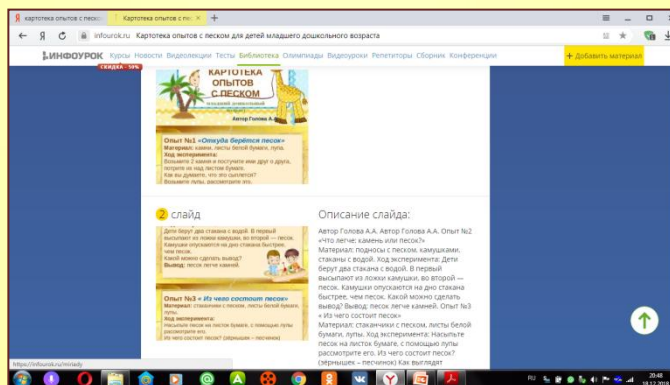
картотека опытов с песко
Картотека опытов с пес ×
+
infourok.ru Картотека опытов с песком для детей младшего дошкольного возраста
ИНФОУРОК Курсы Новости Видеолекции Тесты Библиотека Олимпиады Видеоуроки Репетиторы Сборник Конференции
+ Добавить материал
СКИДКА - 50%
КАРТОТЕКА ОПЫТОВ С ПЕСКОМ
младший дошкольный возраст
Автор Голова А.А.
Опыт №1 «Откуда берётся песок»
Материал: камни, листы белой бумаги, лупа.
Ход эксперимента:
Возьмите 2 камня и постучите ими друг о друга, потрите их над листом бумаги.
Как вы думаете, что это сыплется?
Возьмите лупы, рассмотрите это.
2 слайд
Дети берут два стакана с водой. В первый высыпают из ложки камушки, во втором — песок. Камушки опускаются на дно стакана быстрее, чем песок.
Какой можно сделать вывод?
Вывод: песок легче камней.
Опыт №3 « Из чего состоит песок»
Материал: стаканчики с песком, листы белой бумаги, лупы.
Ход эксперимента:
Насыпьте песок на листок бумаги, с помощью лупы рассмотрите его.
Из чего состоит песок? (зернышек – песчинок)
Описание слайда:
Автор Голова А.А. Автор Голова А.А. Опыт №2 «Что легче: камень или песок?» Материал: подносы с песком, камушками, стаканы с водой. Ход эксперимента: Дети берут два стакана с водой. В первый высыпают из ложки камушки, во втором — песок. Камушки опускаются на дно стакана быстрее, чем песок. Какой можно сделать вывод? Вывод: песок легче камней. Опыт №3 « Из чего состоит песок» Материал: стаканчики с песком, листы белой бумаги, лупы. Ход эксперимента: Насыпьте песок на листок бумаги, с помощью лупы рассмотрите его. Из чего состоит песок? (зернышек – песчинок) Как выглядят
https://infourok.ru/nirlady
RU 20:48 18.12.201